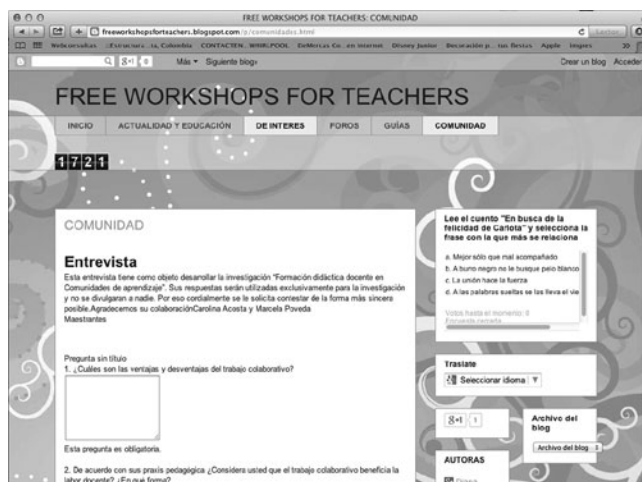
FREE WORKSHOPS FOR TEACHERS: COMUNIDAD

freeworkshopsforteachers.blogspot.com/p/comunidades.html

Más ▾ Siguiente blog»

Crear un blog Acceder

FREE WORKSHOPS FOR TEACHERS

INICIO ACTUALIDAD Y EDUCACIÓN DE INTERES FOROS GUÍAS COMUNIDAD

1721

COMUNIDAD

Entrevista

Esta entrevista tiene como objeto desarollar la investigación "Formación didáctica docente en Comunidades de aprendizaje". Sus respuestas serán utilizadas exclusivamente para la investigación y no se divulgaran a nadie. Por eso cordialmente se le solicita contestar de la forma más sincera posible.Agradecemos su colaboraciónCarolina Acosta y Marcela Poveda Maestrantes

Pregunta sin título
1. ¿Cuáles son las ventajas y desventajas del trabajo colaborativo?

Esta pregunta es obligatoria.

2. De acuerdo con sus praxis pedagógica ¿Considers usted que el trabajo colaborativo beneficia la labor docente? ¿En qué forma?

Lee el cuento "En busca de la felicidad de Carlota" y selecciona la frase con la que más se relaciona

a. Mejor sólo que mal acompañado
b. A burro negro no le busque pelo blanco
c. La unión hace la fuerza
d. A las palabras sueltas se las lleva el vie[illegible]

Votos hasta el momento: 0
Encuesta cerrada

Traslate

Seleccionar idioma ▼

Archivo del blog

Archivo del blog

AUTORAS